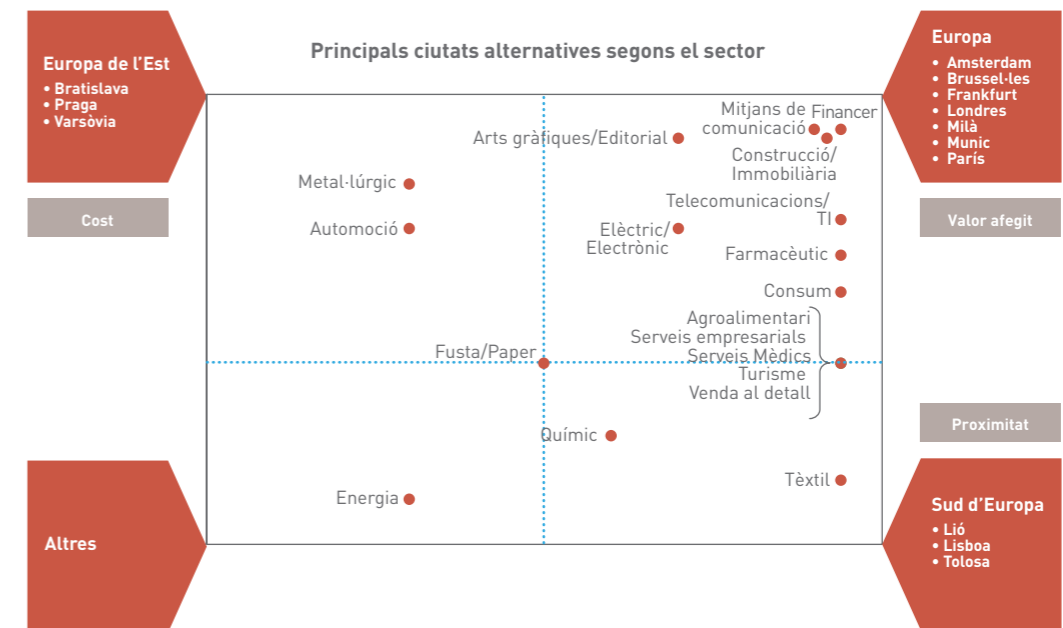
Principals ciutats alternatives segons el sector

Europa de l'Est
• Bratislava
• Praga
• Varsòvia

Cost

Altres

Europa
• Amsterdam
• Brussel·les
• Frankfurt
• Londres
• Milà
• Munic
• París

Valor afegit

Proximitat

Sud d'Europa
• Lió
• Lisboa
• Tolosa

Mitjans de comunicació
Financer
Arts gràfiques/Editorial
Construcció/ Immobiliària
Metal·lúrgic
Telecomunicacions/ TI
Automoció
Elèctric/ Electrònic
Farmacèutic
Consum
Agroalimentari
Serveis empresarials
Serveis Mèdics
Turisme
Venda al detall
Fusta/Paper
Químic
Tèxtil
Energia